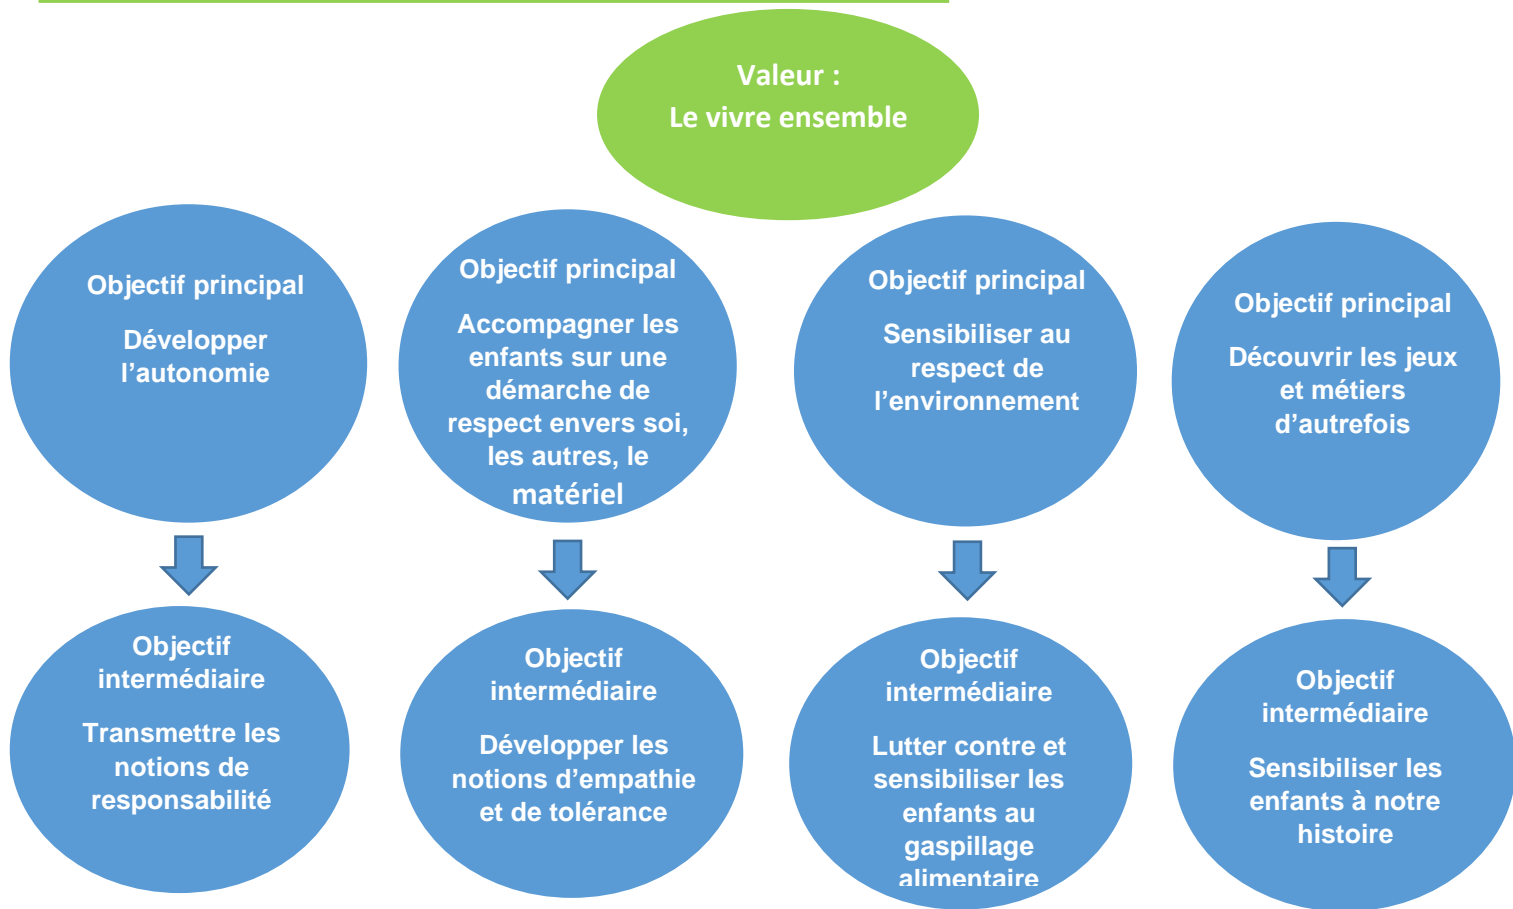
Valeur :
Le vivre ensemble

Objectif principal

Développer l'autonomie

Objectif principal

Accompagner les enfants sur une démarche de respect envers soi, les autres, le matériel

Objectif principal

Sensibiliser au respect de l'environnement

Objectif principal

Découvrir les jeux et métiers d'autrefois

Objectif intermédiaire

Transmettre les notions de responsabilité

Objectif intermédiaire

Développer les notions d'empathie et de tolérance

Objectif intermédiaire

Lutter contre et sensibiliser les enfants au gaspillage alimentaire

Objectif intermédiaire

Sensibiliser les enfants à notre histoire